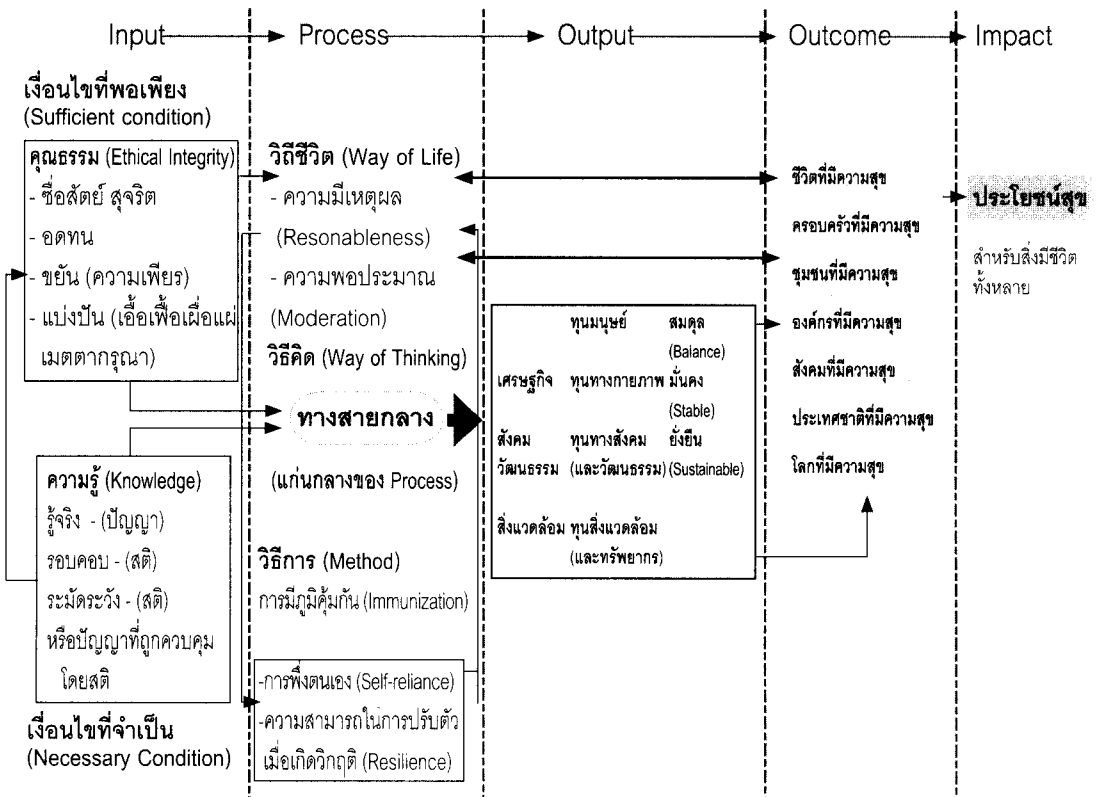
Input Process Output Outcome Impact

เงื่อนไขที่พอเพียง
(Sufficient condition)

คุณธรรม (Ethical Integrity)
- ซื่อสัตย์ สุจริต
- อดทน
- ขยัน (ความเพียร)
- แบ่งปัน (เอื้อเฟื้อเผื่อแผ่ เมตตากรุณา)

ความรู้ (Knowledge)
รู้จริง - (ปัญญา)
รอบคอบ - (สติ)
ระมัดระวัง - (สติ)
หรือปัญญาที่ถูกควบคุมโดยสติ

เงื่อนไขที่จำเป็น
(Necessary Condition)

วิถีชีวิต (Way of Life)
- ความมีเหตุผล
(Resonableness)
- ความพอประมาณ
(Moderation)
วิธีคิด (Way of Thinking)

ทางสายกลาง

(แก่นกลางของ Process)

วิธีการ (Method)
การมีภูมิคุ้มกัน (Immunization)

-การพึ่งตนเอง (Self-reliance)
-ความสามารถในการปรับตัวเมื่อเกิดวิกฤติ (Resilience)

| | ทุนมนุษย์ | สมดุล (Balance) |
|---|---|---|
| เศรษฐกิจ | ทุนทางกายภาพ | มั่นคง (Stable) |
| สังคม วัฒนธรรม | ทุนทางสังคม (และวัฒนธรรม) | ยั่งยืน (Sustainable) |
| สิ่งแวดล้อม | ทุนสิ่งแวดล้อม (และทรัพยากร) | |

ชีวิตที่มีความสุข
ครอบครัวที่มีความสุข
ชุมชนที่มีความสุข
องค์กรที่มีความสุข
สังคมที่มีความสุข
ประเทศชาติที่มีความสุข
โลกที่มีความสุข

ประโยชน์สุข
สำหรับสิ่งมีชีวิตทั้งหลาย